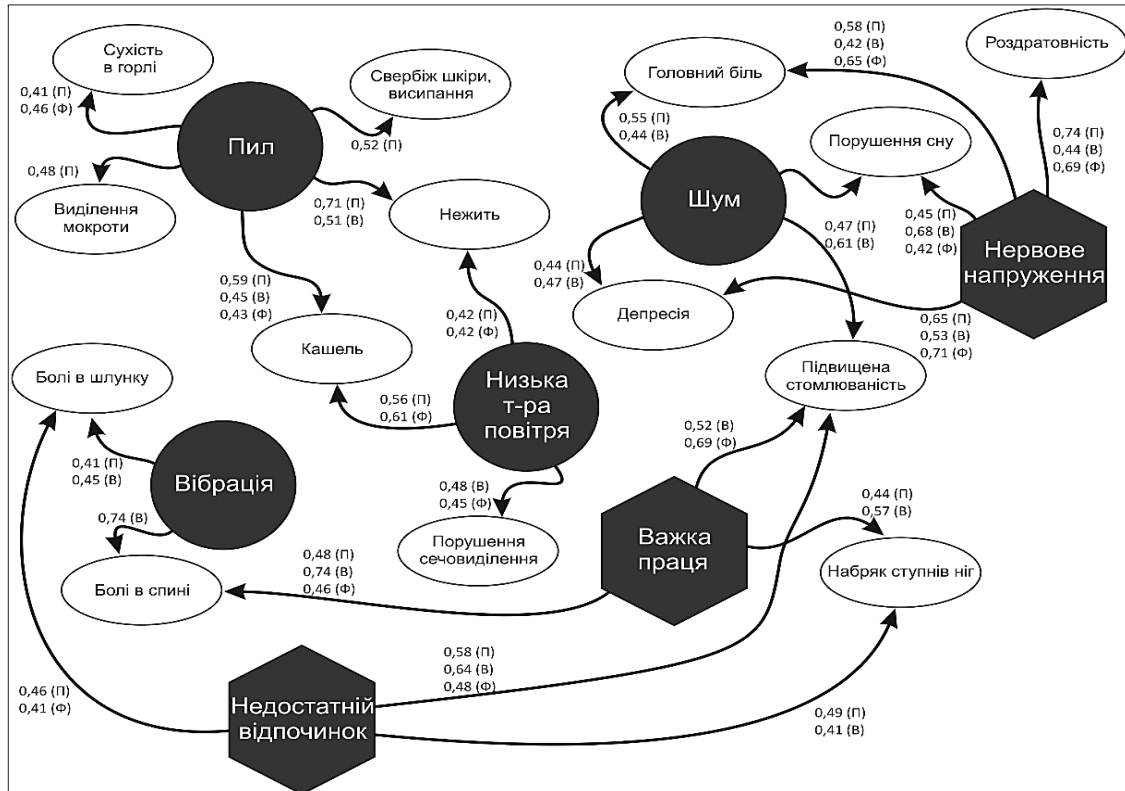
Сухість в горлі

0,41 (П)
0,46 (Ф)

Свербіж шкіри, висипання

0,52 (П)

Пил

0,48 (П)

Виділення мокроти

0,71 (П)
0,51 (В)

Нежить

0,59 (П)
0,45 (В)
0,43 (Ф)

Кашель

0,42 (П)
0,42 (Ф)

0,58 (П)
0,42 (В)
0,65 (Ф)

Роздратовність

Головний біль

0,55 (П)
0,44 (В)

Порушення сну

0,74 (П)
0,44 (В)
0,69 (Ф)

Шум

0,47 (П)
0,61 (В)

0,45 (П)
0,68 (В)
0,42 (Ф)

Нервове напруження

0,44 (П)
0,47 (В)

Депресія

0,65 (П)
0,53 (В)
0,71 (Ф)

Підвищена стомлюваність

Болі в шлунку

0,56 (П)
0,61 (Ф)

Низька т-ра повітря

0,41 (П)
0,45 (В)

Вібрація

0,74 (В)

0,48 (В)
0,45 (Ф)

Порушення сечовиділення

0,52 (В)
0,69 (Ф)

0,44 (П)
0,57 (В)

Важка праця

0,48 (П)
0,74 (В)
0,46 (Ф)

Болі в спині

Набряк ступнів ніг

0,58 (П)
0,64 (В)
0,48 (Ф)

0,46 (П)
0,41 (Ф)

Недостатній відпочинок

0,49 (П)
0,41 (В)